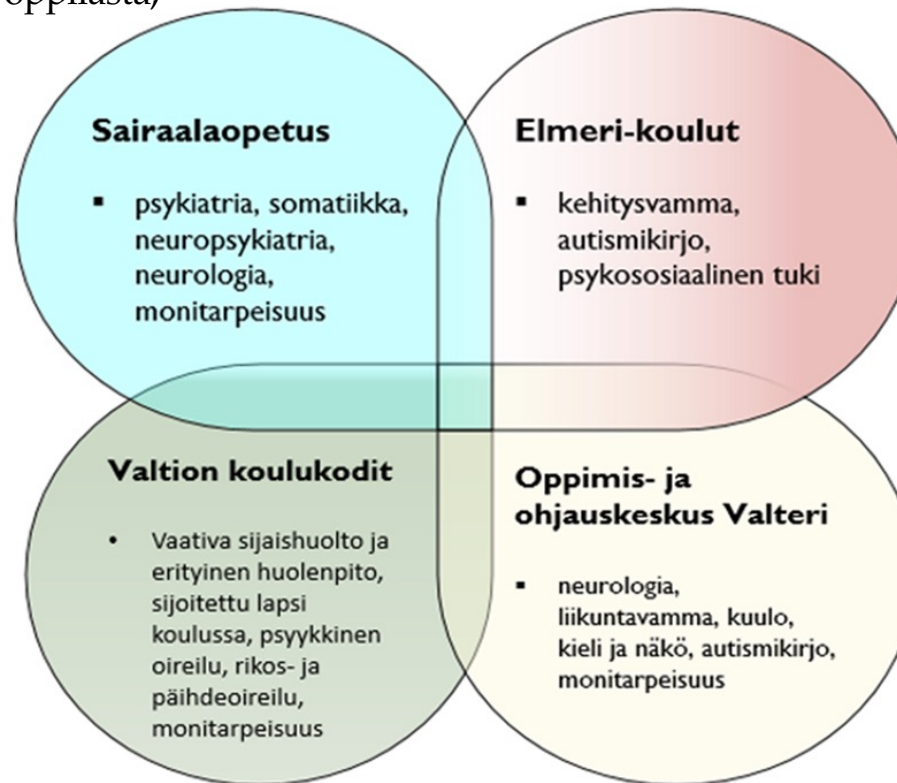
oppilasta)

**Sairaalaopetus**

- psykiatria, somatiikka, neuropsykiatria, neurologia, monitarpeisuus

**Elmeri-koulut**

- kehitysvamma, autismikirjo, psykososiaalinen tuki

**Valtion koulukodit**

- Vaativa sijaishuolto ja erityinen huolenpito, sijoitettu lapsi koulussa, psyykkinen oireilu, rikos- ja päihdeoireilu, monitarpeisuus

**Oppimis- ja ohjauskeskus Valteri**

- neurologia, liikuntavamma, kuulo, kieli ja näkö, autismikirjo, monitarpeisuus